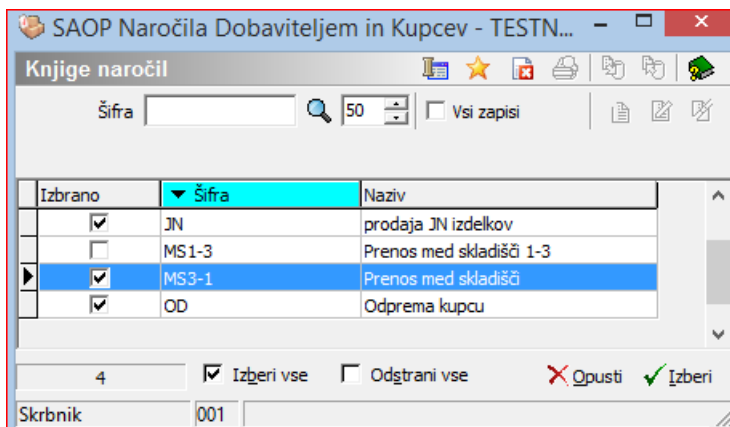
SAOP Naročila Dobaviteljem in Kupcev - TESTN...

Knjige naročil

Šifra 50 Vsi zapisi

| Izbrano | Šifra | Naziv |
|---|---|---|
| ☑ | JN | prodaja JN izdelkov |
| ☐ | MS1-3 | Prenos med skladišči 1-3 |
| ☑ | MS3-1 | Prenos med skladišči |
| ☑ | OD | Odprema kupcu |

4 Izberi vse Odstrani vse Opusti Izberi

Skrbnik 001